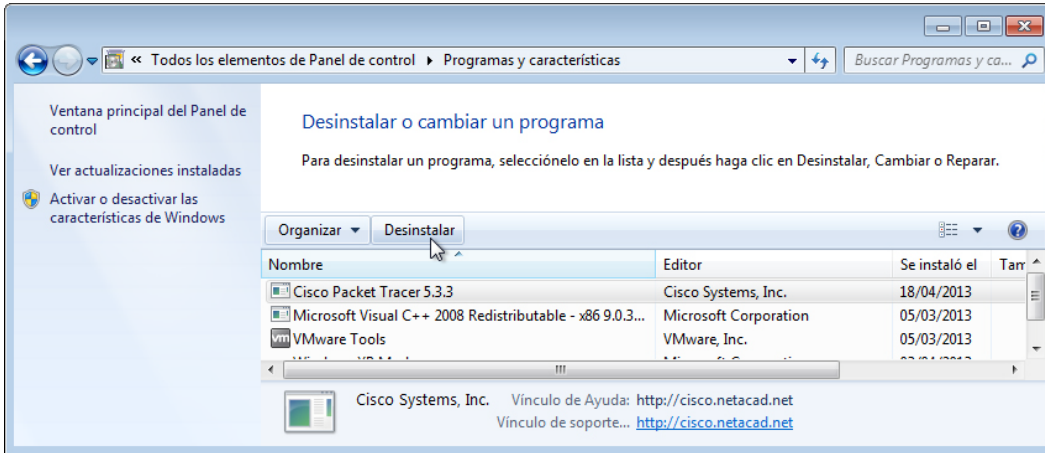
« Todos los elementos de Panel de control ▸ Programas y características

Buscar Programas y ca...

Ventana principal del Panel de control

Ver actualizaciones instaladas

Activar o desactivar las características de Windows

Desinstalar o cambiar un programa

Para desinstalar un programa, selecciónelo en la lista y después haga clic en Desinstalar, Cambiar o Reparar.

Organizar ▾ Desinstalar

| Nombre | Editor | Se instaló el | Tam |
|---|---|---|---|
| Cisco Packet Tracer 5.3.3 | Cisco Systems, Inc. | 18/04/2013 | |
| Microsoft Visual C++ 2008 Redistributable - x86 9.0.3... | Microsoft Corporation | 05/03/2013 | |
| VMware Tools | VMware, Inc. | 05/03/2013 | |
| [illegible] | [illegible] | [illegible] | |

Cisco Systems, Inc. Vínculo de Ayuda: http://cisco.netacad.net
Vínculo de soporte... http://cisco.netacad.net